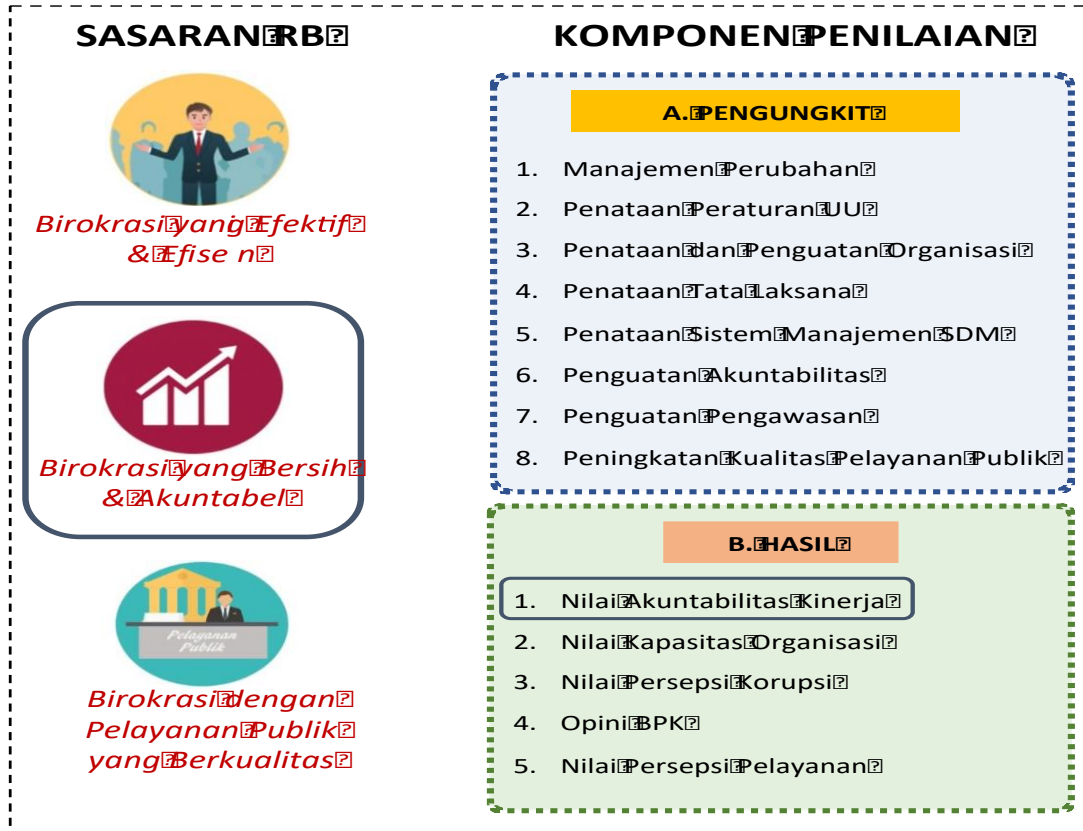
SASARAN RB

KOMPONEN PENILAIAN

Birokrasi yang Efektif & Efisien

Birokrasi yang Bersih & Akuntabel

Pelayanan Publik

Birokrasi dengan Pelayanan Publik yang Berkualitas

A. PENGUNGKIT

1. Manajemen Perubahan
2. Penataan Peraturan UU
3. Penataan dan Penguatan Organisasi
4. Penataan Tata Laksana
5. Penataan Sistem Manajemen SDM
6. Penguatan Akuntabilitas
7. Penguatan Pengawasan
8. Peningkatan Kualitas Pelayanan Publik

B. HASIL

1. Nilai Akuntabilitas Kinerja
2. Nilai Kapasitas Organisasi
3. Nilai Persepsi Korupsi
4. Opini BPK
5. Nilai Persepsi Pelayanan